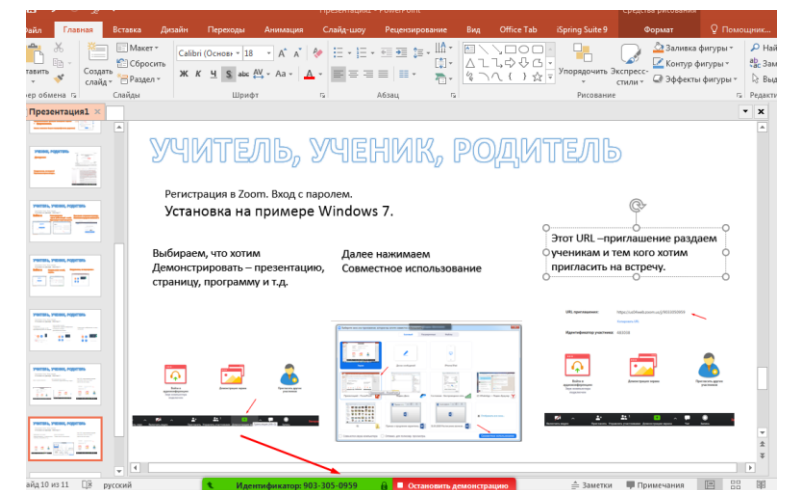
Презентация1 - PowerPoint

Средства рисования

Файл Главная Вставка Дизайн Переходы Анимация Слайд-шоу Рецензирование Вид Office Tab iSpring Suite 9 Формат Помощник...

Вставить Создать слайд Макет Сбросить Раздел Calibri (Основн 18 Упорядочить Экспресс-стили Заливка фигуры Контур фигуры Эффекты фигуры Найти Заменить Выделить

Буфер обмена Слайды Шрифт Абзац Рисование Редактирование

Презентация1

УЧИТЕЛЬ, УЧЕНИК, РОДИТЕЛЬ

Регистрация в Zoom. Вход с паролем.

Установка на примере Windows 7.

Выбираем, что хотим Демонстрировать – презентацию, страницу, программу и т.д.

Далее нажимаем Совместное использование

Этот URL –приглашение раздаем ученикам и тем кого хотим пригласить на встречу.

Слайд 10 из 11 русский Идентификатор: 903-305-0959 Остановить демонстрацию Заметки Примечания